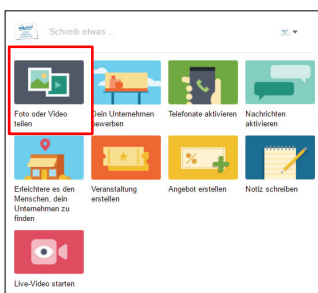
Schreib etwas ...

Foto oder Video teilen

Dein Unternehmen bewerben

Telefonate aktivieren

Nachrichten aktivieren

Erleichtere es den Menschen, dein Unternehmen zu finden

Veranstaltung erstellen

Angebot erstellen

Notiz schreiben

Live-Video starten